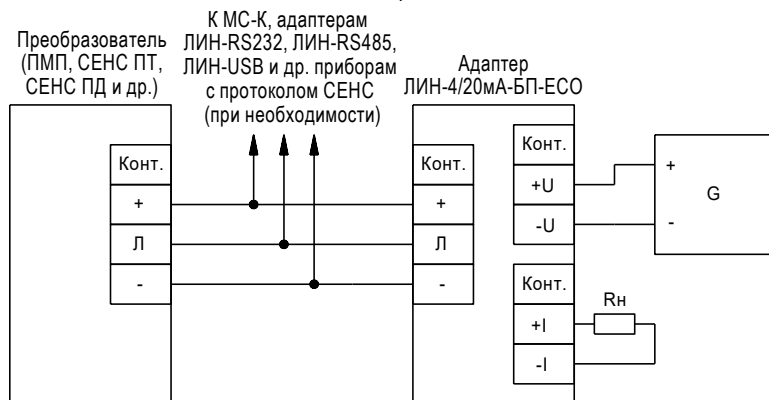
Преобразователь (ПМП, СЕНС ПТ, СЕНС ПД и др.)

К МС-К, адаптерам ЛИН-RS232, ЛИН-RS485, ЛИН-USB и др. приборам с протоколом СЕНС (при необходимости)

Адаптер ЛИН-4/20мА-БП-ECO

Конт.
+
Л
-

Конт.
+
Л
-

Конт.
+U
-U

+
G
-

Конт.
+I
-I

Rн